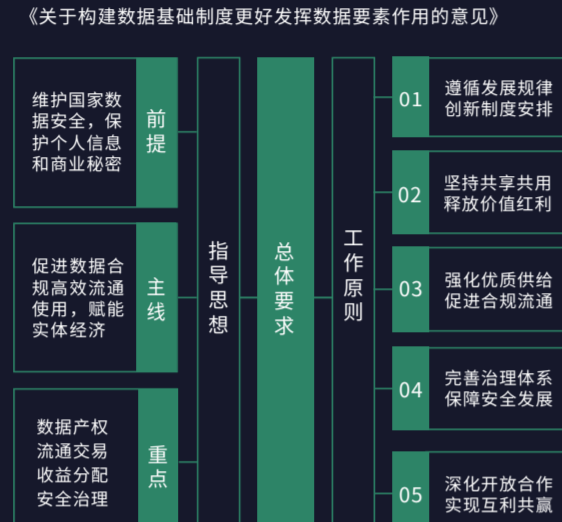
《关于构建数据基础制度更好发挥数据要素作用的意见》

维护国家数据安全，保护个人信息和商业秘密

前提

促进数据合规高效流通使用，赋能实体经济

主线

数据产权
流通交易
收益分配
安全治理

重点

指导思想

总体要求

工作原则

01 遵循发展规律
创新制度安排

02 坚持共享共用
释放价值红利

03 强化优质供给
促进合规流通

04 完善治理体系
保障安全发展

05 深化开放合作
实现互利共赢